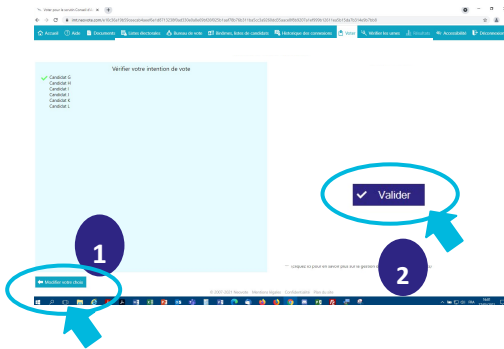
Voter pour le scrutin Conseil d'ad ×

Accueil Aide Documents Listes électorales Bureau de vote Bulletins, listes de candidats Historique des connexions Voter Vérifier les urnes Résultats Accessibilité Déconnexion

Vérifier votre intention de vote

Candidat G
Candidat H
Candidat I
Candidat J
Candidat K
Candidat L

Valider

1

2

Modifier votre choix

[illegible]

© 2007-2021 Neovote · Mentions légales · Confidentialité · Plan du site